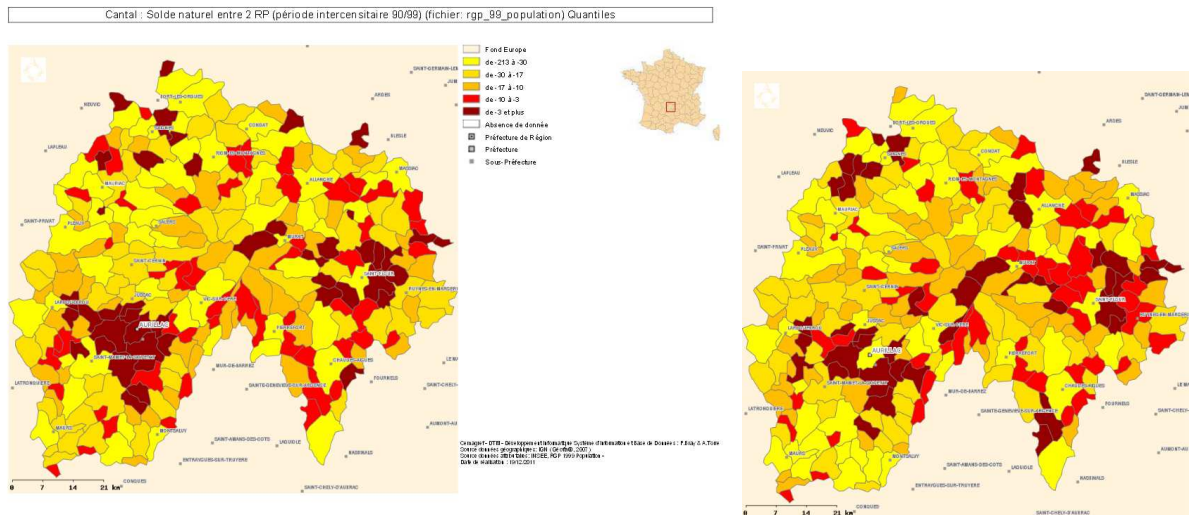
Cantal : Solde naturel entre 2 RP (période intercensitaire 90/99) (fichier: rgp_99_population) Quantiles

Fond Europe
de -213 à -30
de -30 à -17
de -17 à -10
de -10 à -3
de -3 et plus
Absence de donnée
Préfecture de Région
Préfecture
Sous-Préfecture

SAINT-GERMAIN-LEMBRON
BORT-LES-ORGUES
ARDES
RIOM-ES-MONTAGNES
CONDAT
ALLANCHE
MASSIAC
MAURIAC
SALERS
MURAT
SAINT-FLOUR
AURILLAC
VIC-SUR-CERE
PIERREFORT
CHAUDES-AIGUES
MONTSALVY
LAROQUEBROU
SAINT-MAMET-LA-SALVETAT
MAURS
LAGUIOLE
ENTRAYGUES-SUR-TRUYERE
CONQUES
SAINT-CHELY-D'AUBRAC
AUMONT-AUBRAC
FOURNELS
NASBINALS
LE MALZIEU
RUYNES-EN-MARGERIDE
PLEAUX
SAINT-CERNIN
NEUVIC
LAPLEAU
SAINT-PRIVAT
LATRONQUIERE
SAINT-AMANS-DES-COTS
MUR-DE-BARREZ
SAINTE-GENEVIEVE-SUR-ARGENCE

Cartographe : DTTI - Développement et Informatique Système d'Information et Base de Données : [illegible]
Source données géographiques : IGN (GéoFla®, 2007)
Source données attributaires : INSEE, RGP 1999 Population
Date de réalisation : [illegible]

0 7 14 21 km

0 7 14 21 km